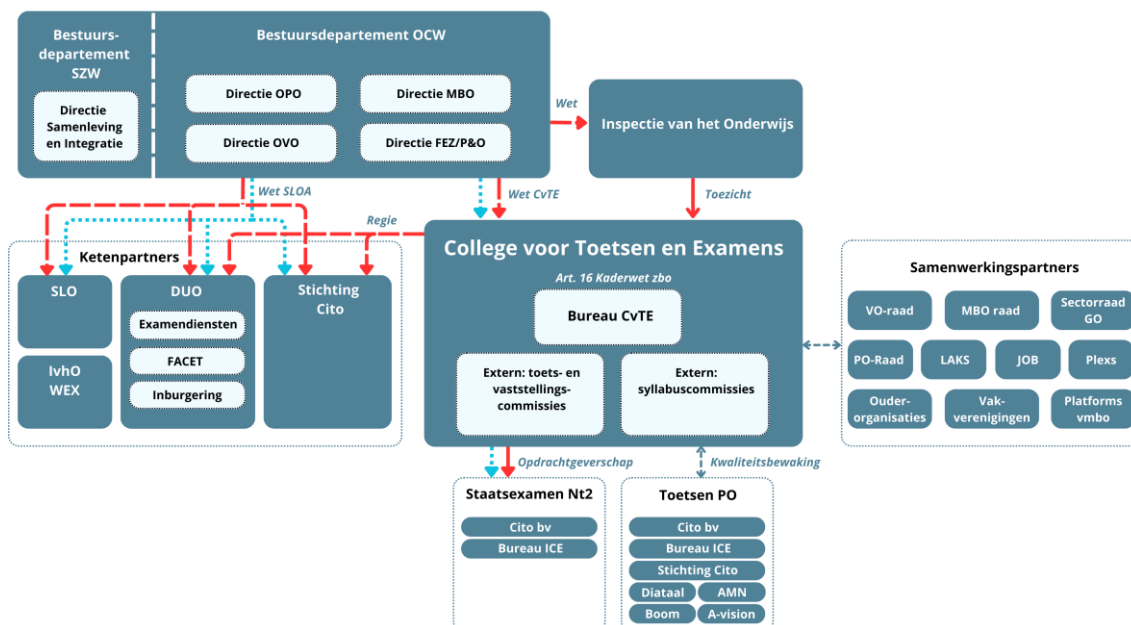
Bestuurs-departement SZW

Directie Samenleving en Integratie

Bestuursdepartement OCW

Directie OPO

Directie MBO

Directie OVO

Directie FEZ/P&O

Wet

Inspectie van het Onderwijs

Wet SLOA

Wet CvTE

Toezicht

Regie

Ketenpartners

SLO

DUO

Examendiensten

FACET

Inburgering

Stichting Cito

IvhO WEX

College voor Toetsen en Examens

Art. 16 Kaderwet zbo

Bureau CvTE

Extern: toets- en vaststellings-commissies

Extern: syllabuscommissies

Samenwerkingspartners

VO-raad

MBO raad

Sectorraad GO

PO-Raad

LAKS

JOB

Plexs

Ouder-organisaties

Vak-verenigingen

Platforms vmbo

Opdrachtgeverschap

Kwaliteitsbewaking

Staatsexamen Nt2

Cito bv

Bureau ICE

Toetsen PO

Cito bv

Bureau ICE

Stichting Cito

Diataal

AMN

Boom

A-vision